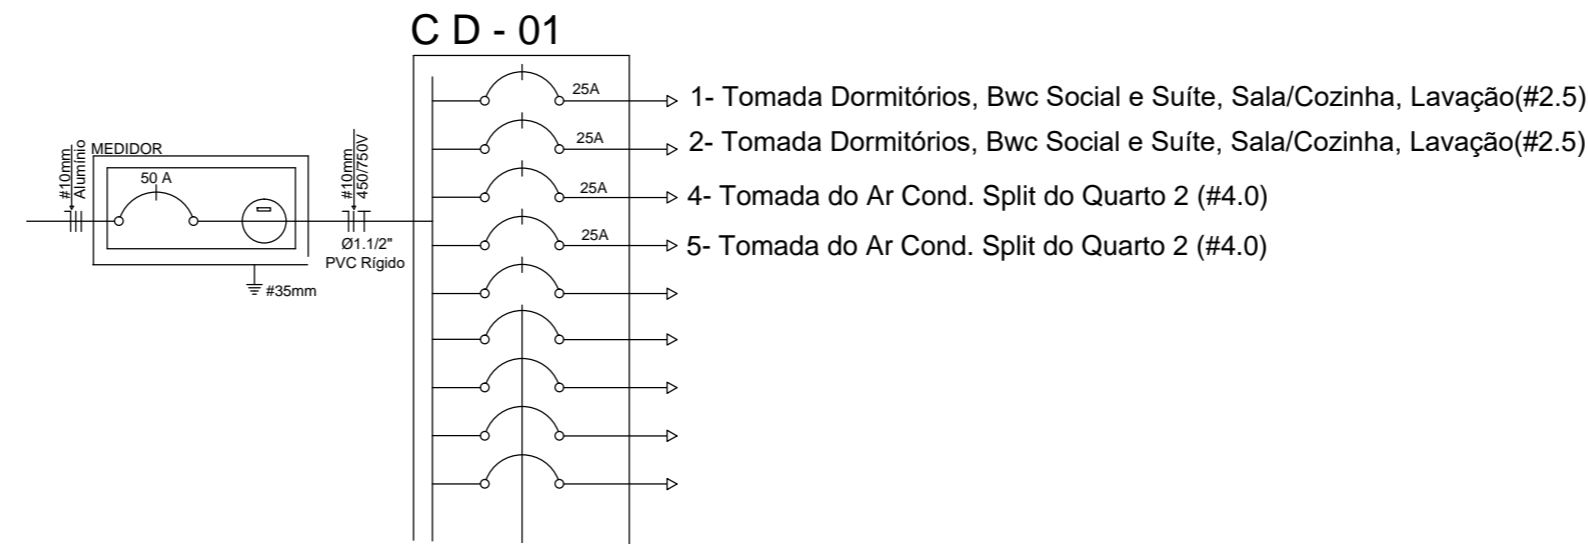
C D - 01

#10mm
Alumínio
MEDIDOR
50 A
#35mm
#10mm
450/750V
Ø1.1/2"
PVC Rígido

25A
25A
25A
25A

1- Tomada Dormitórios, Bwc Social e Suíte, Sala/Cozinha, Lavação(#2.5)
2- Tomada Dormitórios, Bwc Social e Suíte, Sala/Cozinha, Lavação(#2.5)
4- Tomada do Ar Cond. Split do Quarto 2 (#4.0)
5- Tomada do Ar Cond. Split do Quarto 2 (#4.0)